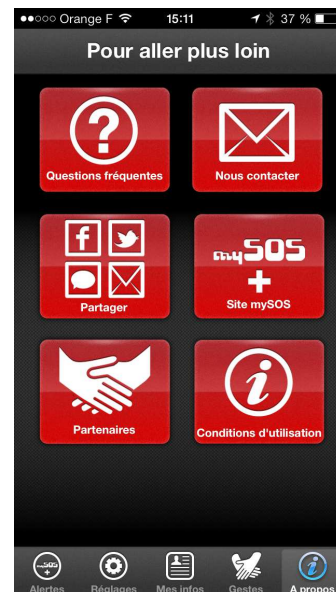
●●○○○ Orange F 15:11 37 %

Pour aller plus loin

?
Questions fréquentes

Nous contacter

f
Partager

mySOS
+
Site mySOS

Partenaires

i
Conditions d'utilisation

SOS
Alertes

Réglages

Mes infos

Gestes

i
A propos